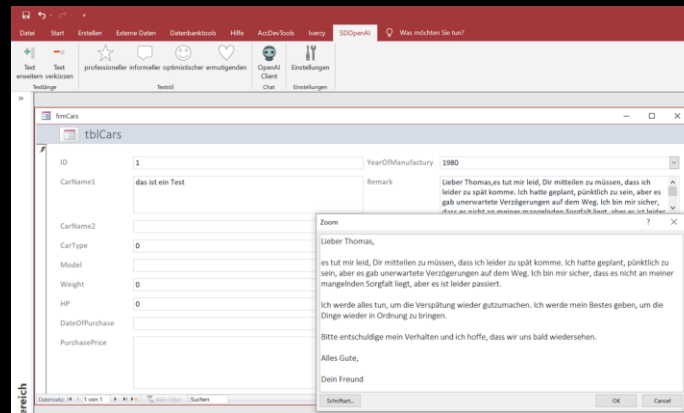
Datei Start Erstellen Externe Daten Datenbanktools Hilfe AccDevTools Ivercy SDOpenAI Was möchten Sie tun?

Text erweitern Text verkürzen
Textlänge
professioneller informeller optimistischer ermutigenden
Textstil
OpenAI Client
Chat
Einstellungen
Einstellungen

frmCars

tblCars

ID 1
YearOfManufactury 1980
CarName1 das ist ein Test
Remark Lieber Thomas,es tut mir leid, Dir mitteilen zu müssen, dass ich leider zu spät komme. Ich hatte geplant, pünktlich zu sein, aber es gab unerwartete Verzögerungen auf dem Weg. Ich bin mir sicher, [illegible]
CarName2
CarType 0
Model
Weight 0
HP 0
DateOfPurchase
PurchasePrice

Zoom

Lieber Thomas,

es tut mir leid, Dir mitteilen zu müssen, dass ich leider zu spät komme. Ich hatte geplant, pünktlich zu sein, aber es gab unerwartete Verzögerungen auf dem Weg. Ich bin mir sicher, dass es nicht an meiner mangelnden Sorgfalt liegt, aber es ist leider passiert.

Ich werde alles tun, um die Verspätung wieder gutzumachen. Ich werde mein Bestes geben, um die Dinge wieder in Ordnung zu bringen.

Bitte entschuldige mein Verhalten und ich hoffe, dass wir uns bald wiedersehen.

Alles Gute,

Dein Freund

Schriftart... OK Cancel

Datensatz: 1 von 1 Kein Filter Suchen

ereich